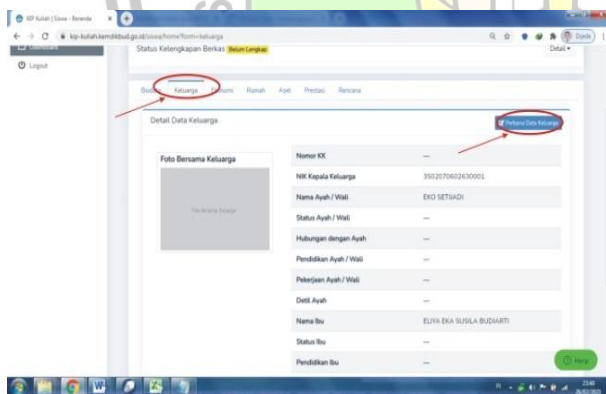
KIP Kuliah | Siswa - Beranda

kip-kuliah.kemdikbud.go.id/siswa/home?form=keluarga

Dashboard

Logout

Status Kelengkapan Berkas Belum Lengkap

Detail

Biodata Keluarga Ekonomi Rumah Aset Prestasi Rencana

Detail Data Keluarga

Perbarui Data Keluarga

Foto Bersama Keluarga

Foto Bersama Keluarga

| | |
|---|---|
| Nomor KK | — |
| NIK Kepala Keluarga | 3502070602630001 |
| Nama Ayah / Wali | EKO SETIYADI |
| Status Ayah / Wali | — |
| Hubungan dengan Ayah | — |
| Pendidikan Ayah / Wali | — |
| Pekerjaan Ayah / Wali | — |
| Detil Ayah | — |
| Nama Ibu | ELIYA EKA SUSILA BUDIARTI |
| Status Ibu | — |
| Pendidikan Ibu | — |

Help